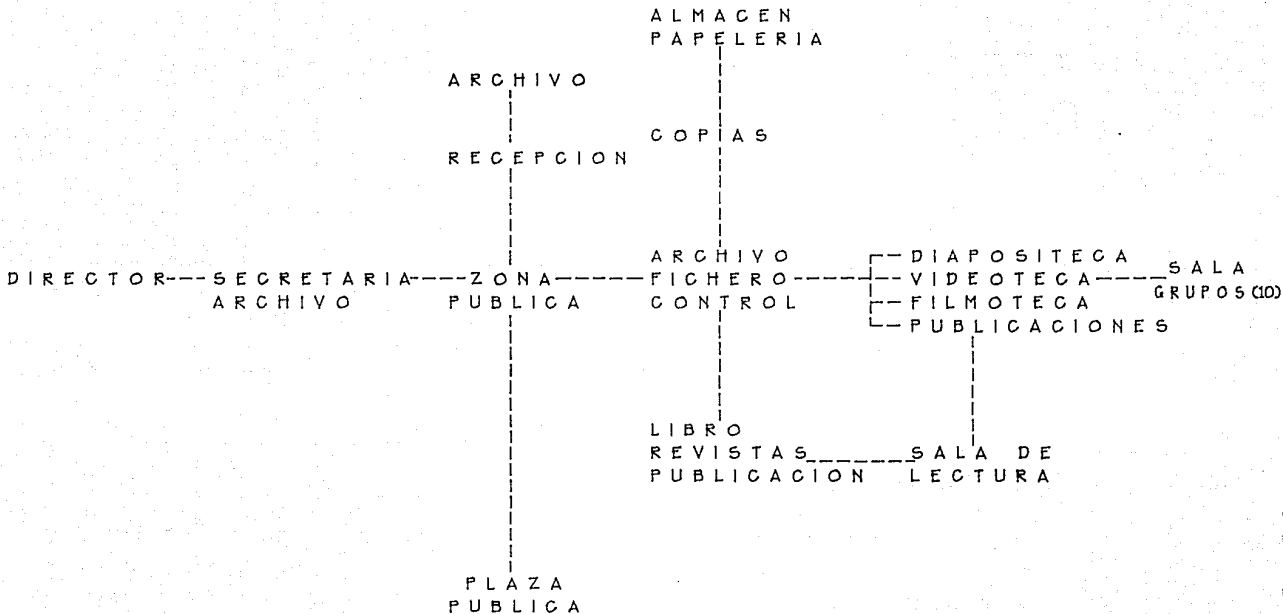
ALMACEN
PAPELERIA

ARCHIVO

COPIAS

RECEPCION

ARCHIVO
FICHERO
CONTROL

DIRECTOR

SECRETARIA
ARCHIVO

ZONA
PUBLICA

DIAPOSITECA
VIDEOTECA
FILMOTECA
PUBLICACIONES

SALA
GRUPOS (10)

LIBRO
REVISTAS
PUBLICACION

SALA DE
LECTURA

PLAZA
PUBLICA